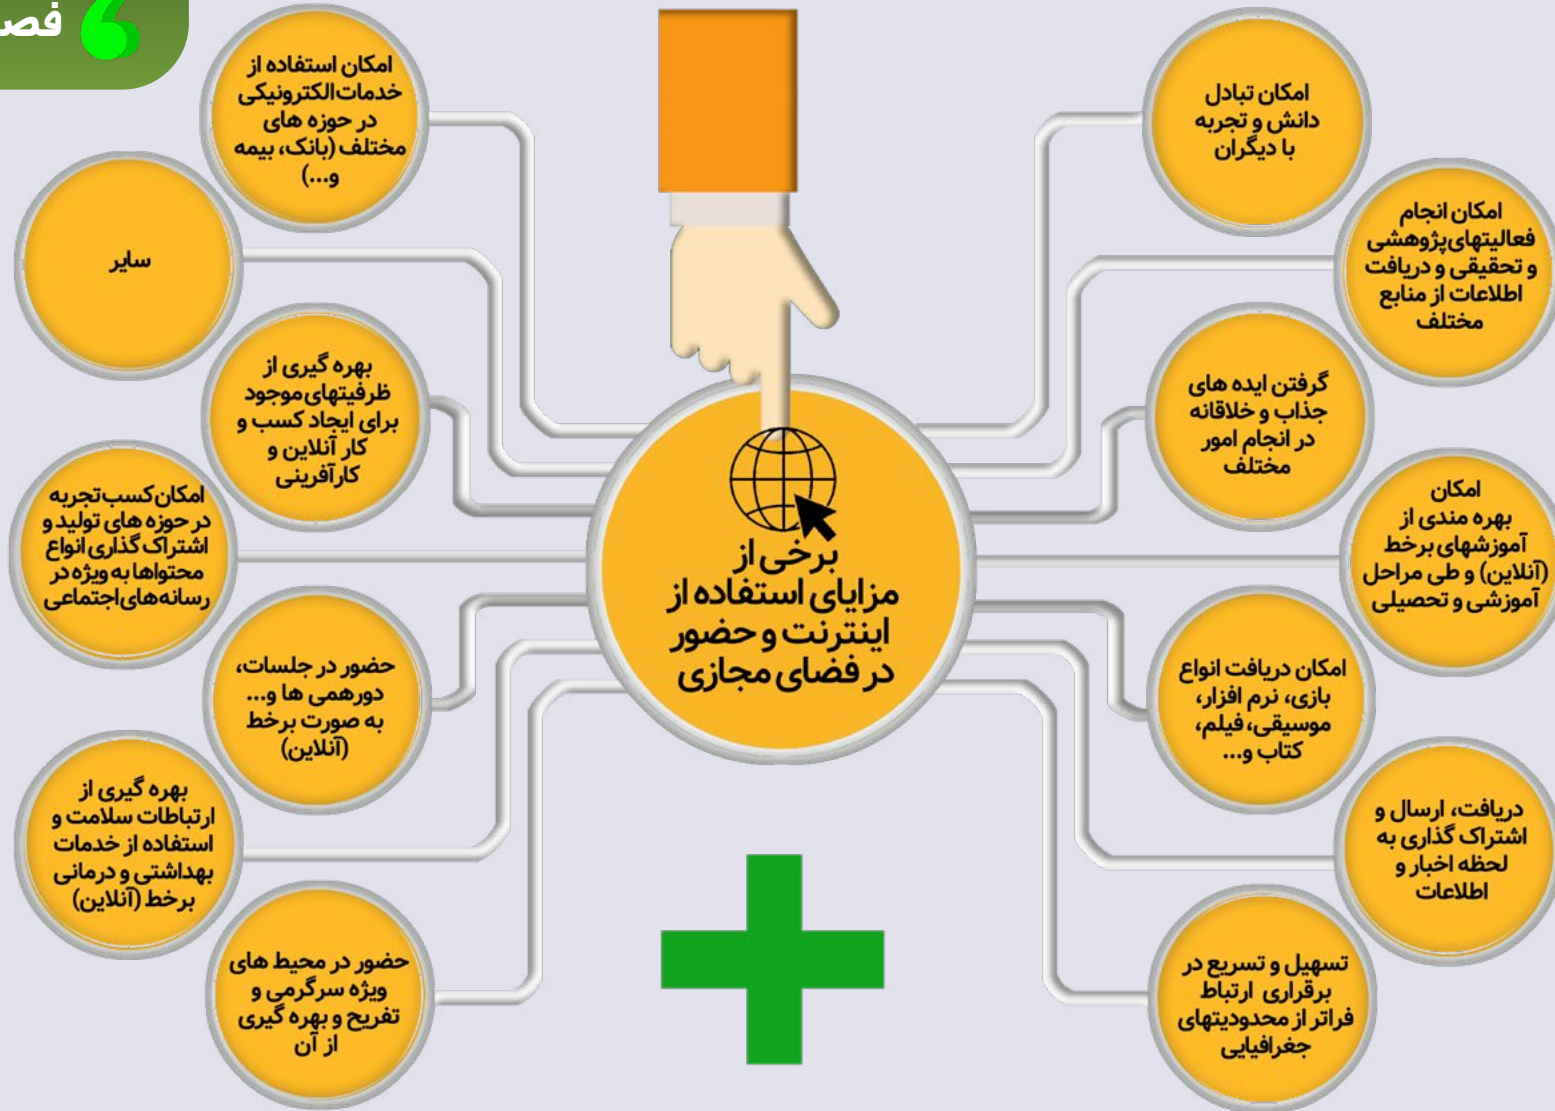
فص 6

برخی از مزایای استفاده از اینترنت و حضور در فضای مجازی

امکان تبادل دانش و تجربه با دیگران

امکان انجام فعالیتهای پژوهشی و تحقیقی و دریافت اطلاعات از منابع مختلف

گرفتن ایده های جذاب و خلاقانه در انجام امور مختلف

امکان بهره مندی از آموزشهای برخط (آنلاین) و طی مراحل آموزشی و تحصیلی

امکان دریافت انواع بازی، نرم افزار، موسیقی، فیلم، کتاب و...

دریافت، ارسال و اشتراک گذاری به لحظه اخبار و اطلاعات

تسهیل و تسریع در برقراری ارتباط فراتر از محدودیتهای جغرافیایی

امکان استفاده از خدمات الکترونیکی در حوزه های مختلف (بانک، بیمه و...)

سایر

بهره گیری از ظرفیتهای موجود برای ایجاد کسب و کار آنلاین و کارآفرینی

امکان کسب تجربه در حوزه های تولید و اشتراک گذاری انواع محتواها به ویژه در رسانه‌های اجتماعی

حضور در جلسات، دورهمی ها و... به صورت برخط (آنلاین)

بهره گیری از ارتباطات سلامت و استفاده از خدمات بهداشتی و درمانی برخط (آنلاین)

حضور در محیط های ویژه سرگرمی و تفریح و بهره گیری از آن